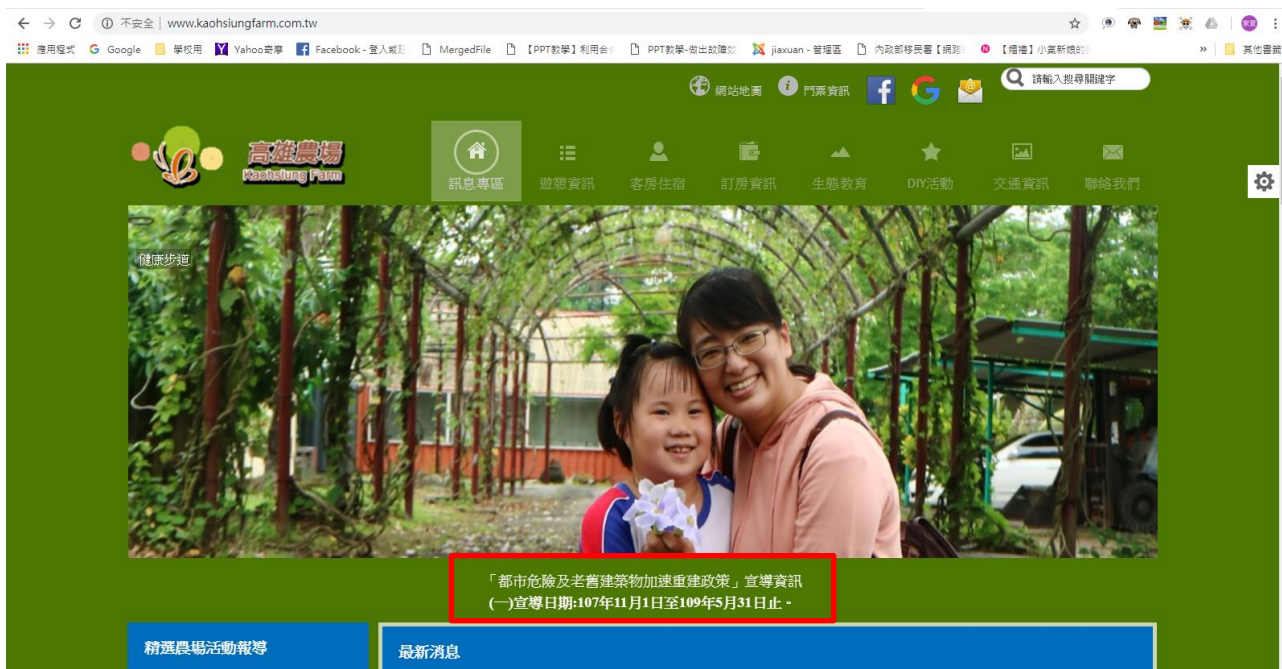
不安全 | www.kaohsiungfarm.com.tw

應用程式 Google 學校用 Yahoo奇摩 Facebook - 登入或註 MergedFile 【PPT教學】利用合 PPT教學-做出故障效 jiaxuan - 管理區 內政部移民署【網路 【福禮】小黨新娘的 » 其他書籤

網站地圖 門票資訊 請輸入搜尋關鍵字

高雄農場 Kaohsiung Farm

訊息專區 遊憩資訊 客房住宿 訂房資訊 生態教育 DIY活動 交通資訊 聯絡我們

健康步道

「都市危險及老舊建築物加速重建政策」宣導資訊
(一)宣導日期:107年11月1日至109年5月31日止。

精選農場活動報導

最新消息